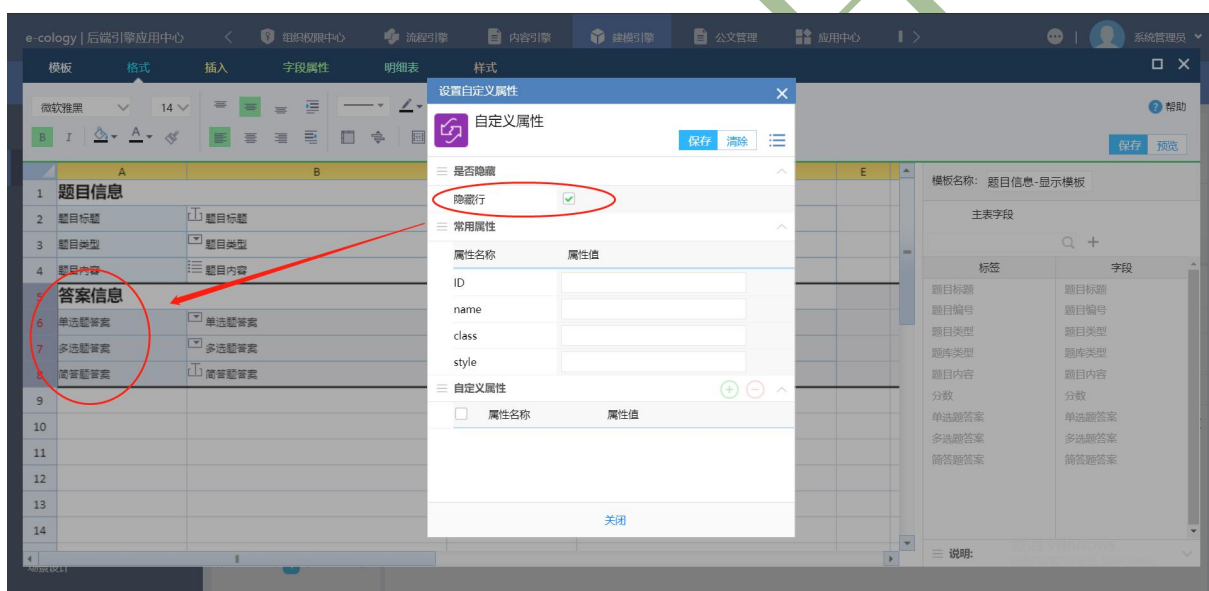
e-cology | 后端引擎应用中心
组织权限中心
流程引擎
内容引擎
建模引擎
公文管理
应用中心
系统管理员

模板
格式
插入
字段属性
明细表
样式

微软雅黑
14
B
I
A

帮助
保存
预览

| | A | B |
|---|---|---|
| 1 | 题目信息 | |
| 2 | 题目标题 | 题目标题 |
| 3 | 题目类型 | 题目类型 |
| 4 | 题目内容 | 题目内容 |
| 5 | 答案信息 | |
| 6 | 单选题答案 | 单选题答案 |
| 7 | 多选题答案 | 多选题答案 |
| 8 | 简答题答案 | 简答题答案 |
| 9 | | |
| 10 | | |
| 11 | | |
| 12 | | |
| 13 | | |
| 14 | | |

E

设置自定义属性
自定义属性
保存
清除

是否隐藏
隐藏行

常用属性

| 属性名称 | 属性值 |
|---|---|
| ID | |
| name | |
| class | |
| style | |

自定义属性

| 属性名称 | 属性值 |
|---|---|

关闭

模板名称: 题目信息-显示模板
主表字段

| 标签 | 字段 |
|---|---|
| 题目标题 | 题目标题 |
| 题目编号 | 题目编号 |
| 题目类型 | 题目类型 |
| 题库类型 | 题库类型 |
| 题目内容 | 题目内容 |
| 分数 | 分数 |
| 单选题答案 | 单选题答案 |
| 多选题答案 | 多选题答案 |
| 简答题答案 | 简答题答案 |

说明: